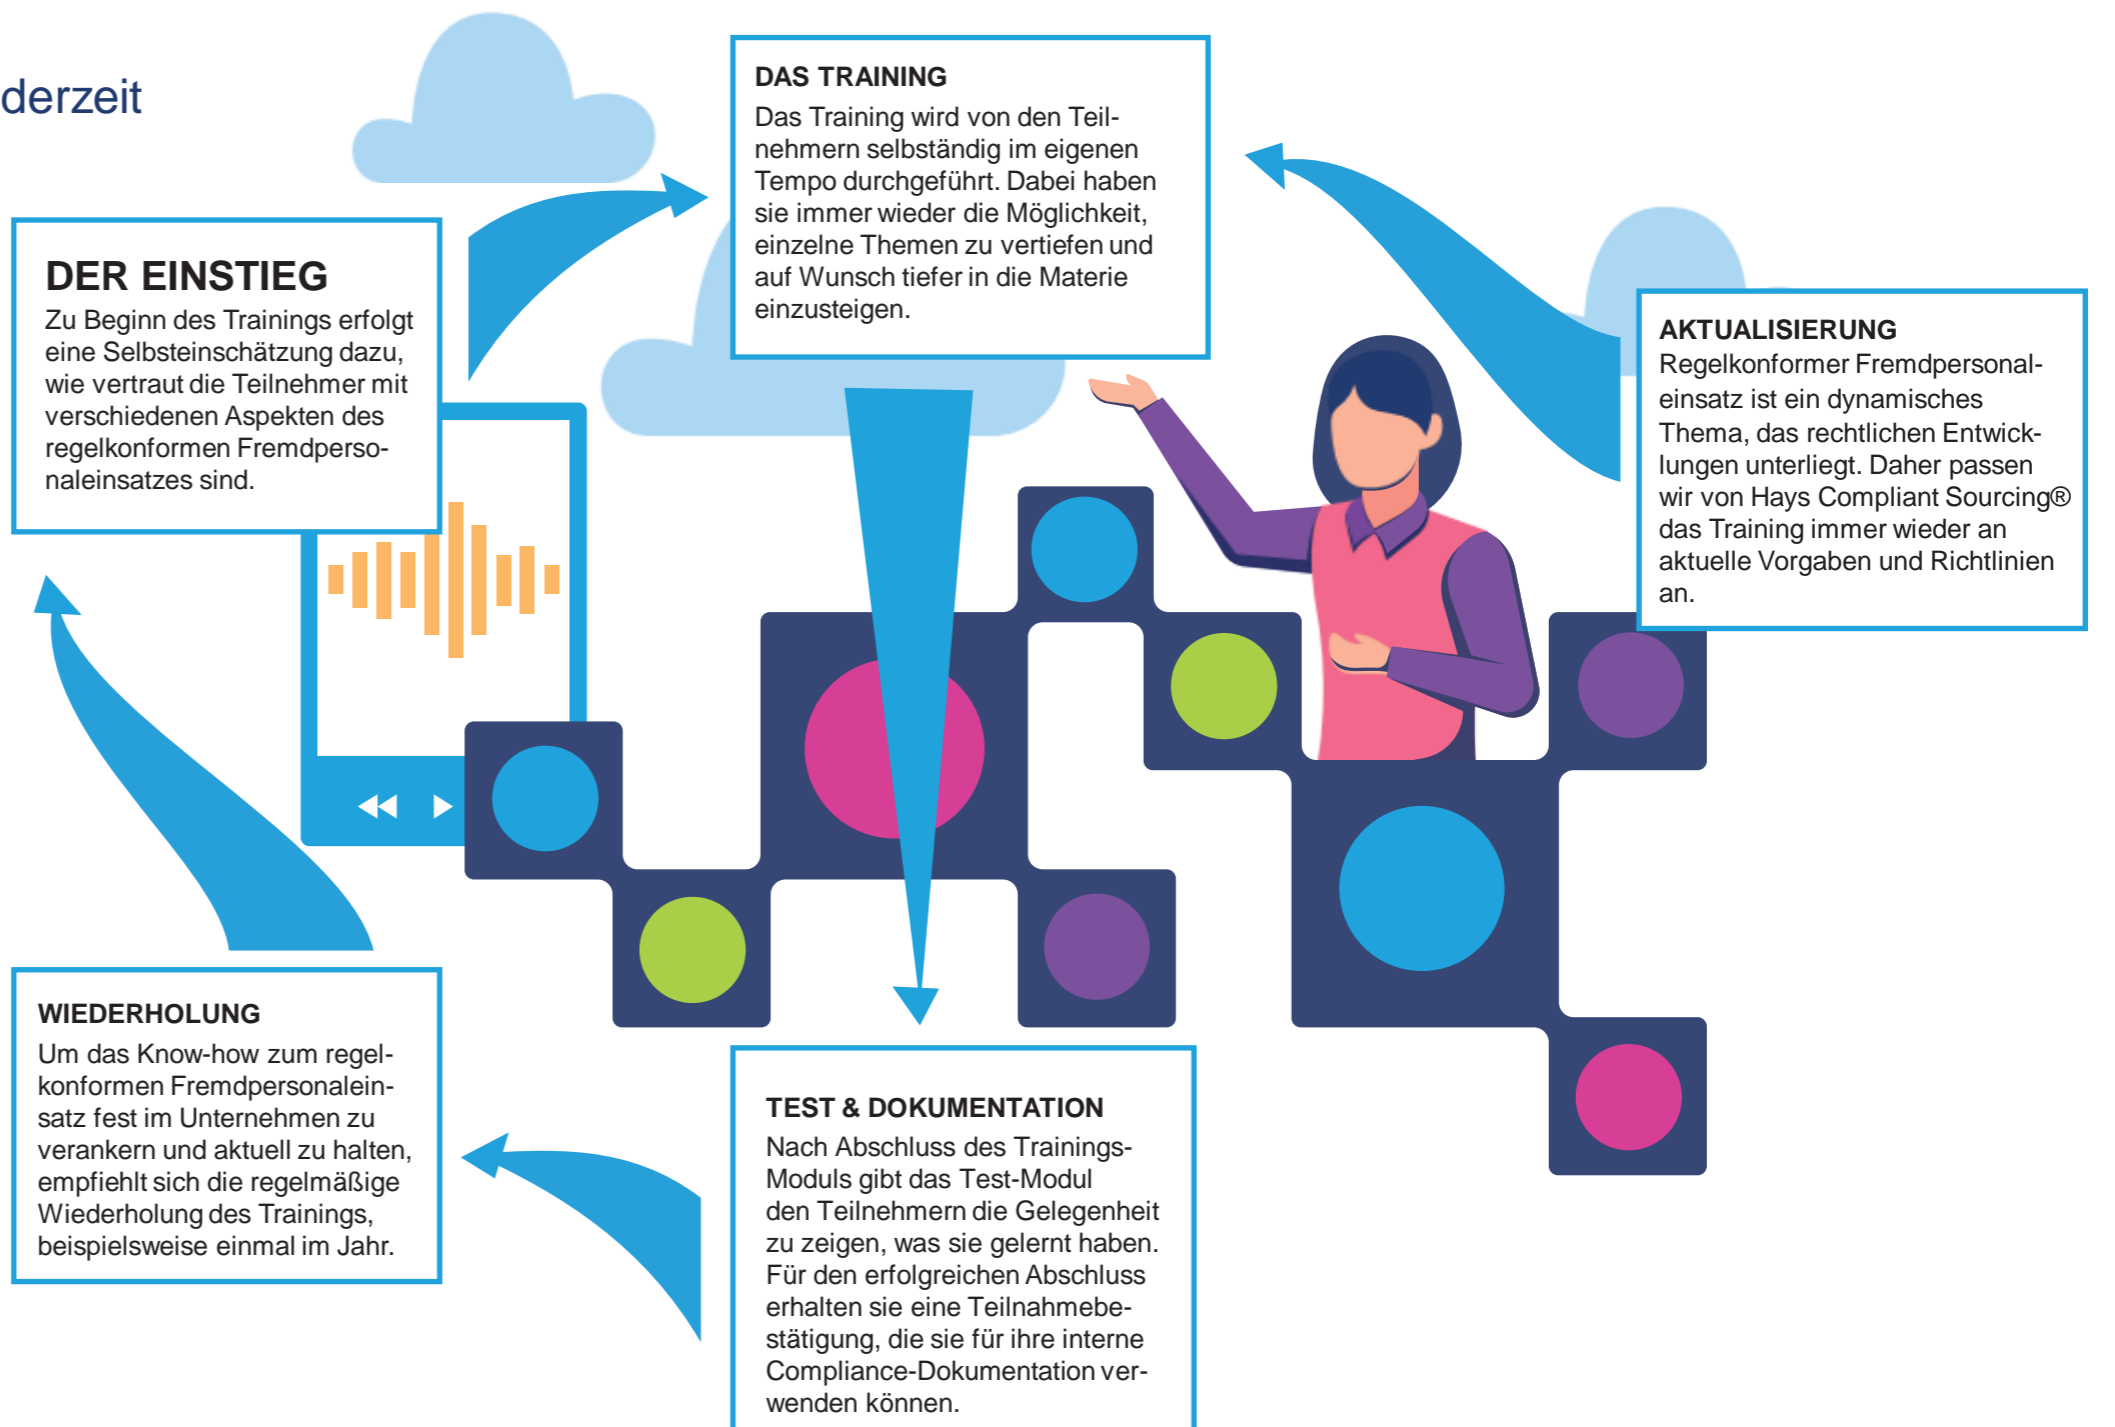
derzeit

DER EINSTIEG
Zu Beginn des Trainings erfolgt eine Selbsteinschätzung dazu, wie vertraut die Teilnehmer mit verschiedenen Aspekten des regelkonformen Fremdpersonaleinsatzes sind.

DAS TRAINING
Das Training wird von den Teilnehmern selbständig im eigenen Tempo durchgeführt. Dabei haben sie immer wieder die Möglichkeit, einzelne Themen zu vertiefen und auf Wunsch tiefer in die Materie einzusteigen.

AKTUALISIERUNG
Regelkonformer Fremdpersonaleinsatz ist ein dynamisches Thema, das rechtlichen Entwicklungen unterliegt. Daher passen wir von Hays Compliant Sourcing® das Training immer wieder an aktuelle Vorgaben und Richtlinien an.

WIEDERHOLUNG
Um das Know-how zum regelkonformen Fremdpersonaleinsatz fest im Unternehmen zu verankern und aktuell zu halten, empfiehlt sich die regelmäßige Wiederholung des Trainings, beispielsweise einmal im Jahr.

TEST & DOKUMENTATION
Nach Abschluss des Trainings-Moduls gibt das Test-Modul den Teilnehmern die Gelegenheit zu zeigen, was sie gelernt haben. Für den erfolgreichen Abschluss erhalten sie eine Teilnahmebestätigung, die sie für ihre interne Compliance-Dokumentation verwenden können.